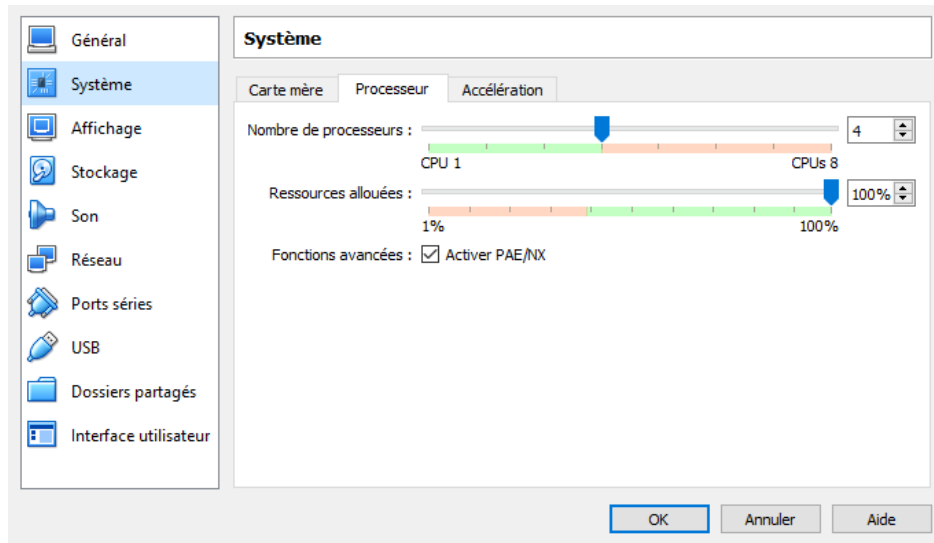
Général
Système
Affichage
Stockage
Son
Réseau
Ports séries
USB
Dossiers partagés
Interface utilisateur

Système

Carte mère | Processeur | Accélération

Nombre de processeurs : 4
CPU 1 CPUs 8

Ressources allouées : 100%
1% 100%

Fonctions avancées : Activer PAE/NX

OK Annuler Aide